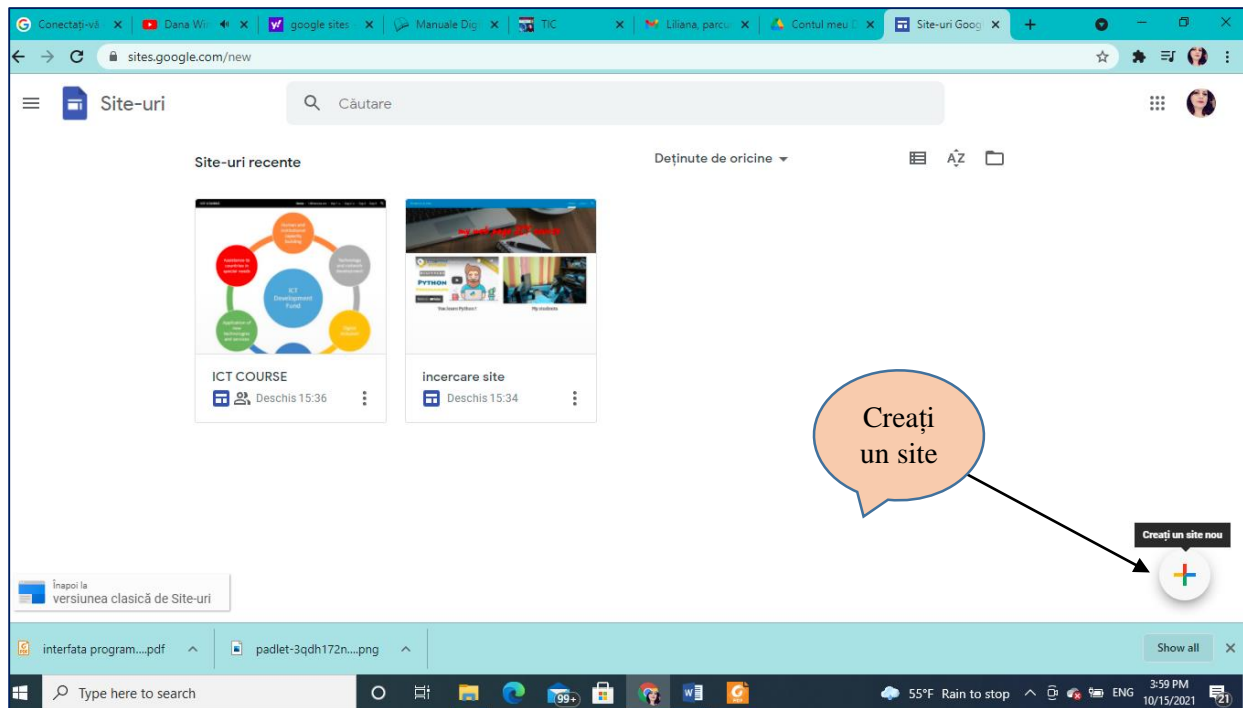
Conectați-vă | Dana Wi | google sites | Manuale Dig | TIC | Liliana, parcu | Contul meu D | Site-uri Goog

sites.google.com/new

Site-uri

Căutare

Site-uri recente

Deținute de oricine

ICT Development Fund

my web page ICT course

PYTHON

You learn Python?

My students

ICT COURSE

Deschis 15:36

incercare site

Deschis 15:34

Creați un site

Creați un site nou

Înapoi la versiunea clasică de Site-uri

interfata program....pdf

padlet-3qdh172n....png

Show all

Type here to search

99+

55°F Rain to stop

ENG

3:59 PM 10/15/2021

21